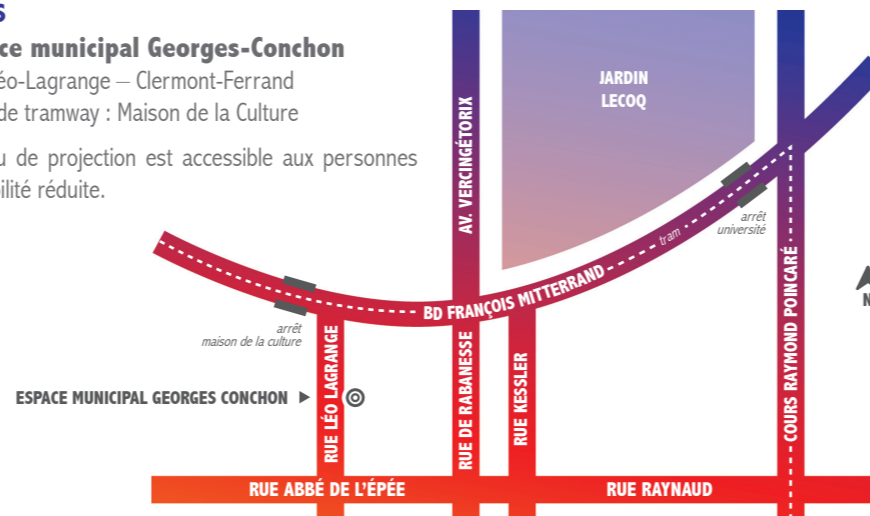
s
ce municipal Georges-Conchon
éo-Lagrange – Clermont-Ferrand
de tramway : Maison de la Culture

u de projection est accessible aux personnes
ilité réduite.

JARDIN
LECOQ

AV. VERCINGÉTORIX

tram

arrêt
université

BD FRANÇOIS MITTERRAND

arrêt
maison de la culture

COURS RAYMOND POINCARÉ

N

ESPACE MUNICIPAL GEORGES CONCHON

RUE LÉO LAGRANGE

RUE DE RABANESSE

RUE KESSLER

RUE ABBÉ DE L'ÉPÉE

RUE RAYNAUD